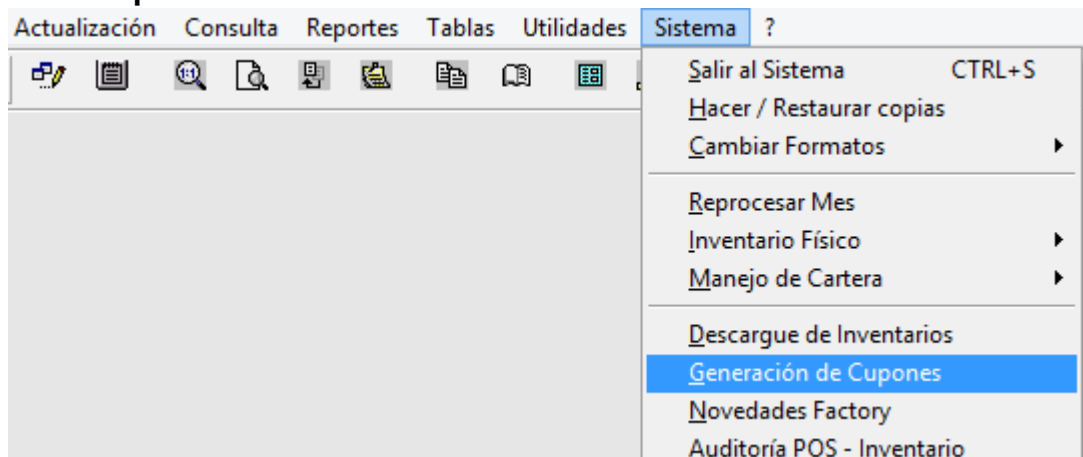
Actualización Consulta Reportes Tablas Utilidades Sistema ?

Salir al Sistema CTRL+S
Hacer / Restaurar copias
Cambiar Formatos

Reprocesar Mes
Inventario Físico
Manejo de Cartera

Descargue de Inventarios
Generación de Cupones
Novedades Factory
Auditoría POS - Inventario